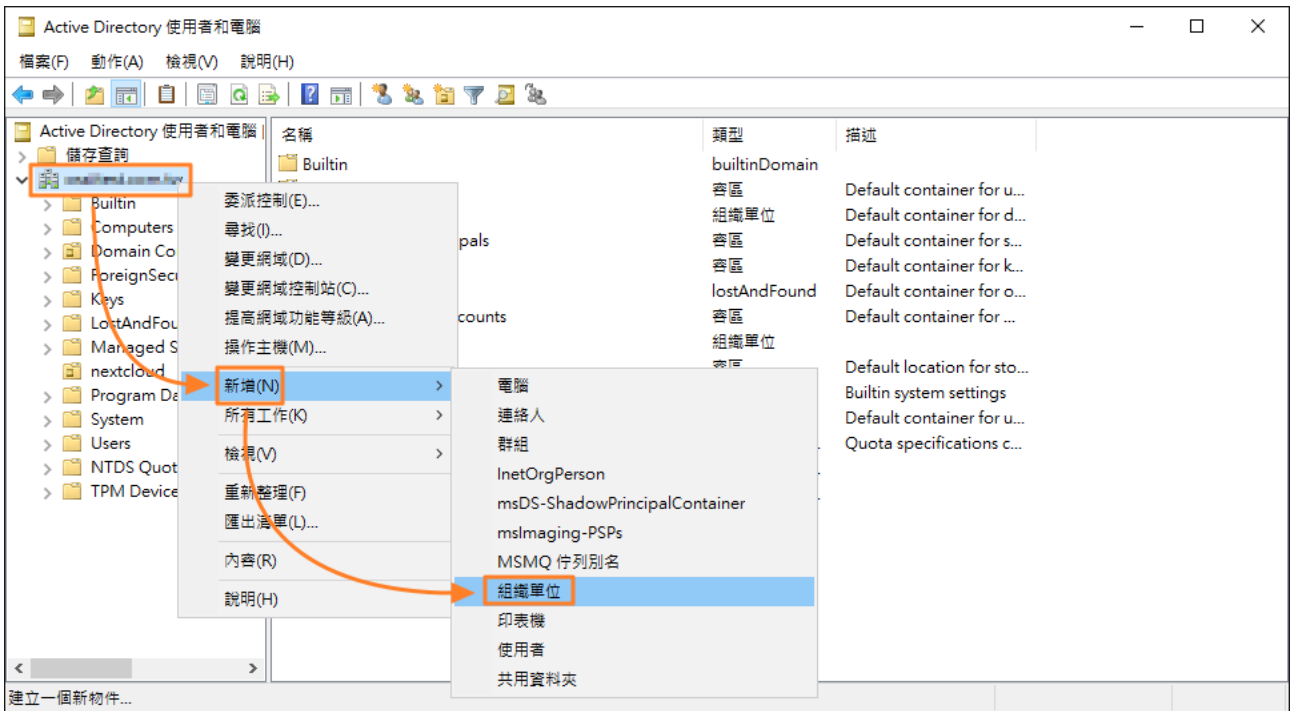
Active Directory 使用者和電腦

檔案(F) 動作(A) 檢視(V) 說明(H)

Active Directory 使用者和電腦
儲存查詢
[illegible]
Builtin
Computers
Domain Co
ForeignSecu
Keys
LostAndFou
Managed S
nextcloud
Program Da
System
Users
NTDS Quot
TPM Device

| 名稱 | 類型 | 描述 |
|---|---|---|
| Builtin | builtinDomain | |
| | 容區 | Default container for u... |
| | 組織單位 | Default container for d... |
| pals | 容區 | Default container for s... |
| | 容區 | Default container for k... |
| | lostAndFound | Default container for o... |
| counts | 容區 | Default container for ... |
| | 組織單位 | |
| | 容區 | Default location for sto... |
| | | Builtin system settings |
| | | Default container for u... |
| | | Quota specifications c... |

委派控制(E)...
尋找(I)...
變更網域(D)...
變更網域控制站(C)...
提高網域功能等級(A)...
操作主機(M)...
新增(N)
所有工作(K)
檢視(V)
重新整理(F)
匯出清單(L)...
內容(R)
說明(H)

電腦
連絡人
群組
InetOrgPerson
msDS-ShadowPrincipalContainer
msImaging-PSPs
MSMQ 佇列別名
組織單位
印表機
使用者
共用資料夾

建立一個新物件...